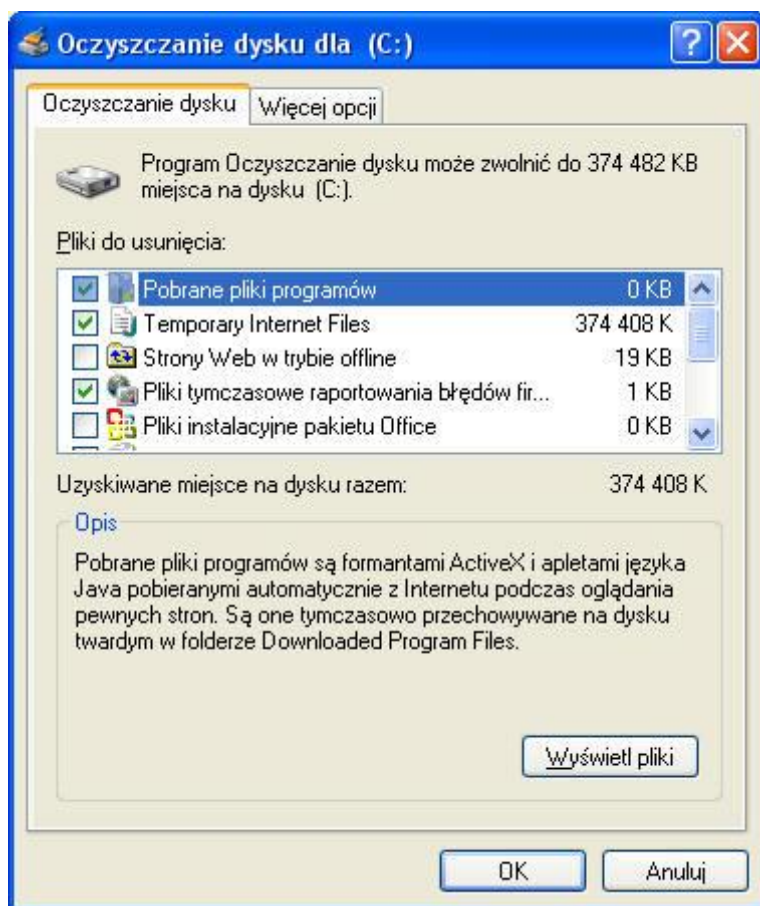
Oczyszczanie dysku dla (C:)

Oczyszczanie dysku | Więcej opcji

Program Oczyszczanie dysku może zwolnić do 374 482 KB miejsca na dysku (C:).

Pliki do usunięcia:

| | | |
|---|---|---|
| ☑ | Pobrane pliki programów | 0 KB |
| ☑ | Temporary Internet Files | 374 408 K |
| ☐ | Strony Web w trybie offline | 19 KB |
| ☑ | Pliki tymczasowe raportowania błędów fir... | 1 KB |
| ☐ | Pliki instalacyjne pakietu Office | 0 KB |

Uzyskiwane miejsce na dysku razem: 374 408 K

Opis

Pobrane pliki programów są formantami ActiveX i apletami języka Java pobieranymi automatycznie z Internetu podczas oglądania pewnych stron. Są one tymczasowo przechowywane na dysku twardym w folderze Downloaded Program Files.

Wyświetl pliki

OK Anuluj